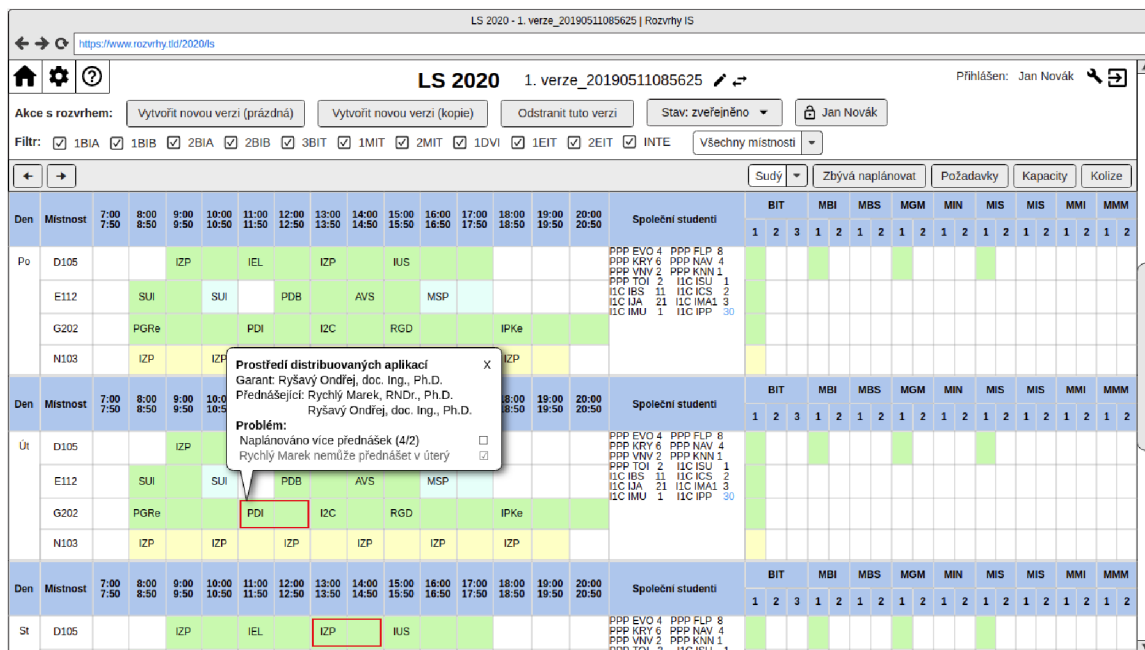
LS 2020 - 1. verze_20190511085625 | Rozvrhy IS

https://www.rozvrhy.tld/2020/ls

LS 2020 1. verze_20190511085625

Přihlášen: Jan Novák

Akce s rozvrhem: Vytvořit novou verzi (prázdná) Vytvořit novou verzi (kopie) Odstranit tuto verzi Stav: zveřejněno Jan Novák

Filtr: 1BIA 1BIB 2BIA 2BIB 3BIT 1MIT 2MIT 1DVI 1EIT 2EIT INTE Všechny místnosti

← →

Sudý Zbývá naplánovat Požadavky Kapacity Kolize

| Den | Místnost | 7:00 7:50 | 8:00 8:50 | 9:00 9:50 | 10:00 10:50 | 11:00 11:50 | 12:00 12:50 | 13:00 13:50 | 14:00 14:50 | 15:00 15:50 | 16:00 16:50 | 17:00 17:50 | 18:00 18:50 | 19:00 19:50 | 20:00 20:50 | Společní studenti | BIT 1 2 3 | MBI 1 2 | MBS 1 2 | MGM 1 2 | MIN 1 2 | MIS 1 2 | MIS 1 2 | MMI 1 2 | MMM 1 2 |
|---|---|---|---|---|---|---|---|---|---|---|---|---|---|---|---|---|---|---|---|---|---|---|---|---|---|
| Po | D105 | | | IZP | | IEL | | IZP | | IUS | | | | | | PPP EVO 4 PPP FLP 8 PPP KRY 6 PPP NAV 4 PPP VNV 2 PPP KNN 1 PPP TOI 2 I1C ISU 1 I1C IBS 11 I1C ICS 2 I1C IJA 21 I1C IMA1 3 I1C IMU 1 I1C IPP 30 | | | | | | | | | |
| | E112 | | SUI | | SUI | | PDB | | AVS | | MSP | | | | | | | | | | | | | | |
| | G202 | | PGRe | | | PDI | | I2C | | RGD | | | IPKe | | | | | | | | | | | | |
| | N103 | | IZP | | IZP | | | | | | | | IZP | | | | | | | | | | | | |
| Den | Místnost | 7:00 7:50 | 8:00 8:50 | 9:00 9:50 | 10:00 10:50 | | | | | | | | 18:00 18:50 | 19:00 19:50 | 20:00 20:50 | Společní studenti | BIT 1 2 3 | MBI 1 2 | MBS 1 2 | MGM 1 2 | MIN 1 2 | MIS 1 2 | MIS 1 2 | MMI 1 2 | MMM 1 2 |
| Út | D105 | | | IZP | | | | | | | | | | | | PPP EVO 4 PPP FLP 8 PPP KRY 6 PPP NAV 4 PPP VNV 2 PPP KNN 1 PPP TOI 2 I1C ISU 1 I1C IBS 11 I1C ICS 2 I1C IJA 21 I1C IMA1 3 I1C IMU 1 I1C IPP 30 | | | | | | | | | |
| | E112 | | SUI | | SUI | | PDB | | AVS | | MSP | | | | | | | | | | | | | | |
| | G202 | | PGRe | | | PDI | | I2C | | RGD | | | IPKe | | | | | | | | | | | | |
| | N103 | | IZP | | IZP | | IZP | | IZP | | IZP | | IZP | | | | | | | | | | | | |
| Den | Místnost | 7:00 7:50 | 8:00 8:50 | 9:00 9:50 | 10:00 10:50 | 11:00 11:50 | 12:00 12:50 | 13:00 13:50 | 14:00 14:50 | 15:00 15:50 | 16:00 16:50 | 17:00 17:50 | 18:00 18:50 | 19:00 19:50 | 20:00 20:50 | Společní studenti | BIT 1 2 3 | MBI 1 2 | MBS 1 2 | MGM 1 2 | MIN 1 2 | MIS 1 2 | MIS 1 2 | MMI 1 2 | MMM 1 2 |
| St | D105 | | | IZP | | IEL | | IZP | | IUS | | | | | | PPP EVO 4 PPP FLP 8 PPP KRY 6 PPP NAV 4 PPP VNV 2 PPP KNN 1 | | | | | | | | | |

Prostředí distribuovaných aplikací X
Garant: Ryšavý Ondřej, doc. Ing., Ph.D.
Přednášející: Rychlý Marek, RNDr., Ph.D.
Ryšavý Ondřej, doc. Ing., Ph.D.
Problém:
Naplánováno více přednášek (4/2)
Rychlý Marek nemůže přednášet v úterý